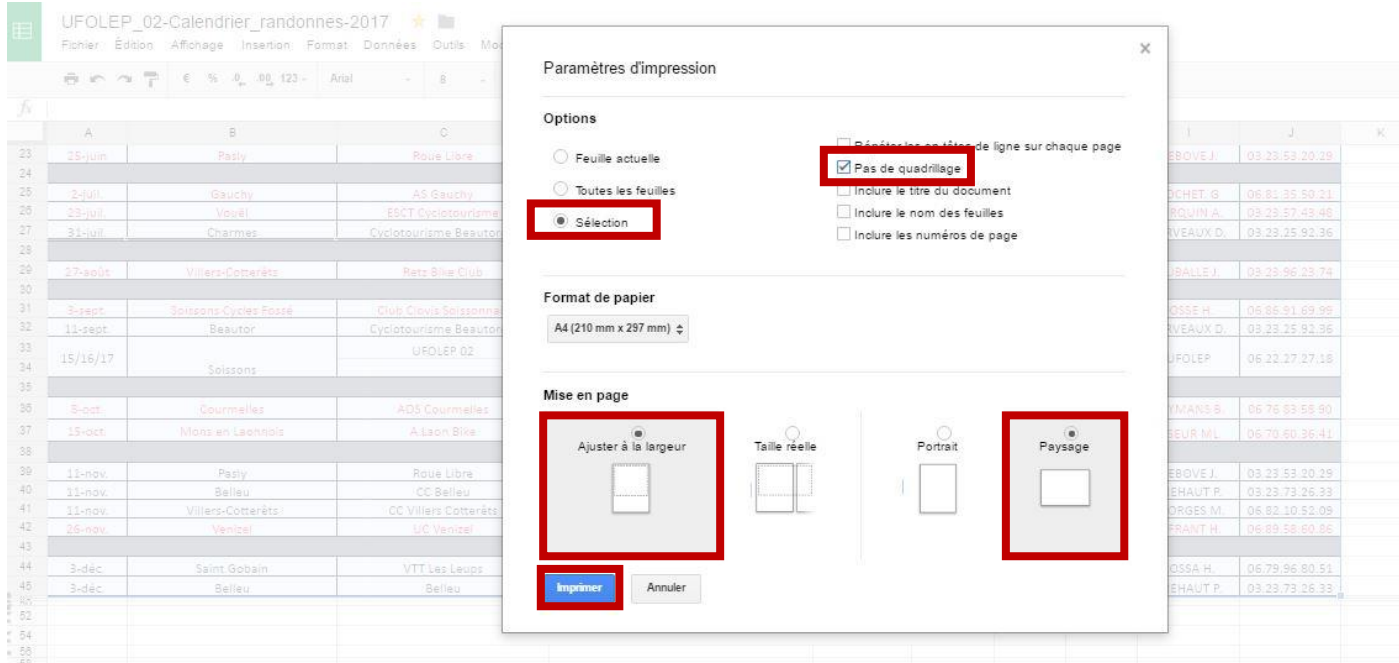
UFOLEP_02-Calendrier_randonnes-2017

Fichier Édition Affichage Insertion Format Données Outils Mo

€ % .0 .00 123 Arial 8

fx

| | A | B | C | | I | J | K |
|---|---|---|---|---|---|---|---|
| 23 | 25-juin | Pasly | Roue Libre | | EBOVE J. | 03.23.53.20.29 | |
| 24 | | | | | | | |
| 25 | 2-juil. | Gauchy | AS Gauchy | | OCHET G. | 06.81.35.50.21 | |
| 26 | 23-juil. | Vouël | ESCT Cyclotourisme | | RQUIN A. | 03.23.57.43.48 | |
| 27 | 31-juil. | Charmes | Cyclotourisme Beautor | | RVEAUX D. | 03.23.25.92.36 | |
| 28 | | | | | | | |
| 29 | 27-août | Villers-Cotterêts | Retz Bike Club | | UBALLE J. | 03.23.96.23.74 | |
| 30 | | | | | | | |
| 31 | 3-sept. | Soissons-Cycles Fossé | Club Clovis Soissonnai | | OSSE H. | 06.86.91.69.99 | |
| 32 | 11-sept. | Beautor | Cyclotourisme Beautor | | RVEAUX D. | 03.23.25.92.36 | |
| 33 | 15/16/17 | Soissons | UFOLEP 02 | | UFOLEP | 06.22.27.27.18 | |
| 35 | | | | | | | |
| 36 | 8-oct. | Courmelles | AOS Courmelles | | YMANS B. | 06.76.83.58.90 | |
| 37 | 15-oct. | Mons en Laonnois | A Laon Bike | | SEUR M.L. | 06.70.60.36.41 | |
| 38 | | | | | | | |
| 39 | 11-nov. | Pasly | Roue Libre | | EBOVE J. | 03.23.53.20.29 | |
| 40 | 11-nov. | Belleu | CC Belleu | | EHAUT P. | 03.23.73.26.33 | |
| 41 | 11-nov. | Villers-Cotterêts | CC Villers Cotterêts | | ORGES M. | 06.82.10.52.09 | |
| 42 | 26-nov. | Venizel | UC Venizel | | FRANT H. | 06.89.58.60.86 | |
| 43 | | | | | | | |
| 44 | 3-déc. | Saint Gobain | VTT Les Leups | | OSSA H. | 06.79.96.80.51 | |
| 45 | 3-déc. | Belleu | Belleu | | EHAUT P. | 03.23.73.26.33 | |

Paramètres d'impression

Options

Feuille actuelle
Toutes les feuilles
Sélection

Répéter les en-têtes de ligne sur chaque page
Pas de quadrillage
Inclure le titre du document
Inclure le nom des feuilles
Inclure les numéros de page

Format de papier

A4 (210 mm x 297 mm)

Mise en page

Ajuster à la largeur
Taille réelle
Portrait
Paysage

Imprimer
Annuler